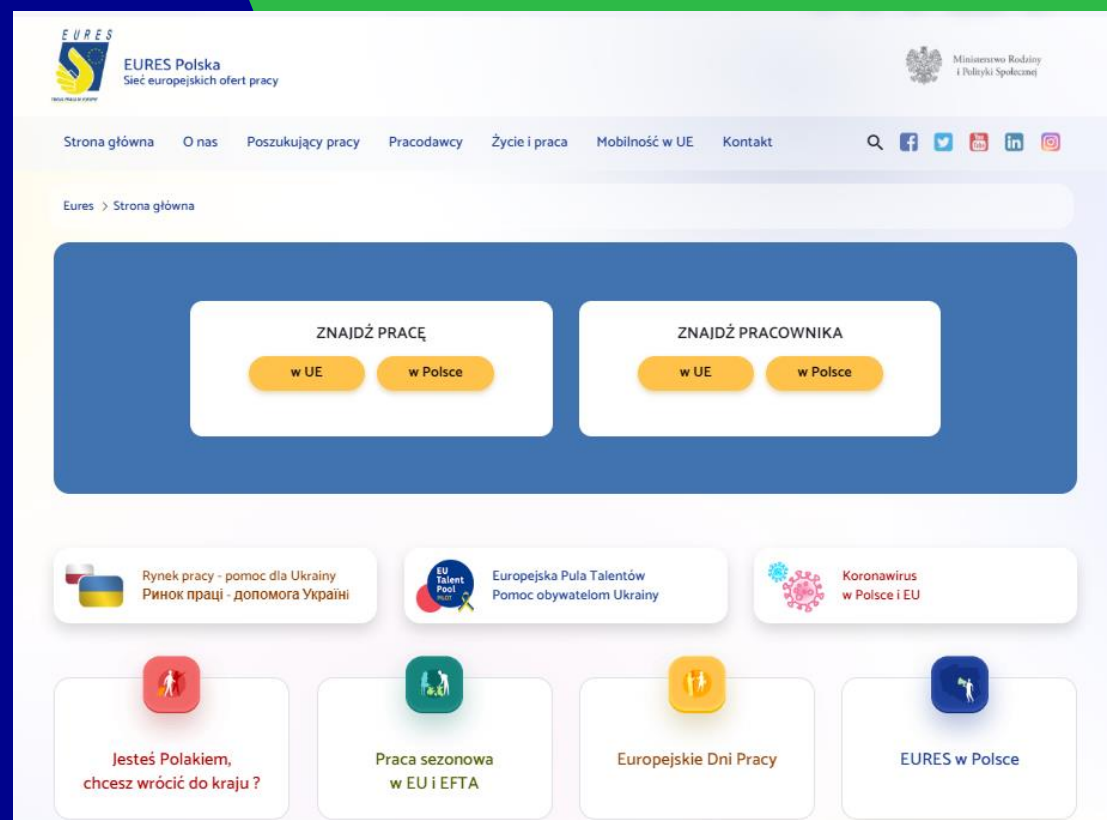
EURES

EURES Polska
Sieć europejskich ofert pracy

Ministerstwo Rodziny i Polityki Społecznej

Strona główna O nas Poszukujący pracy Pracodawcy Życie i praca Mobilność w UE Kontakt

Eures > Strona główna

ZNAJDŹ PRACĘ
w UE w Polsce

ZNAJDŹ PRACOWNIKA
w UE w Polsce

Rynek pracy - pomoc dla Ukrainy
Ринок праці - допомога Україні

EU Talent Pool PILOT
Europejska Pula Talentów
Pomoc obywatelom Ukrainy

Koronawirus
w Polsce i EU

Jesteś Polakiem, chcesz wrócić do kraju ?

Praca sezonowa w EU i EFTA

Europejskie Dni Pracy

EURES w Polsce